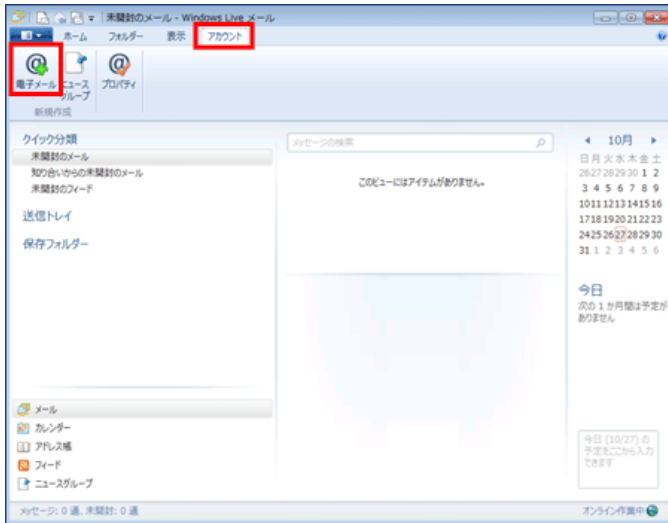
未開封のメール - Windows Live メール

ホーム フォルダー 表示 アカウント

電子メール ニュースグループ プロパティ
新規作成

クイック分類
未開封のメール
知り合いからの未開封のメール
未開封のフィード

送信トレイ

保存フォルダー

メッセージの検索

このビューにはアイテムがありません。

10月

| 日 | 月 | 火 | 水 | 木 | 金 | 土 |
|---|---|---|---|---|---|---|
| 26 | 27 | 28 | 29 | 30 | 1 | 2 |
| 3 | 4 | 5 | 6 | 7 | 8 | 9 |
| 10 | 11 | 12 | 13 | 14 | 15 | 16 |
| 17 | 18 | 19 | 20 | 21 | 22 | 23 |
| 24 | 25 | 26 | 27 | 28 | 29 | 30 |
| 31 | 1 | 2 | 3 | 4 | 5 | 6 |

今日
次の 1 か月間は予定がありません

今日 (10/27) の予定をここから入力できます

メール
カレンダー
アドレス帳
フィード
ニュースグループ

メッセージ: 0 通、未開封: 0 通

オンライン作業中